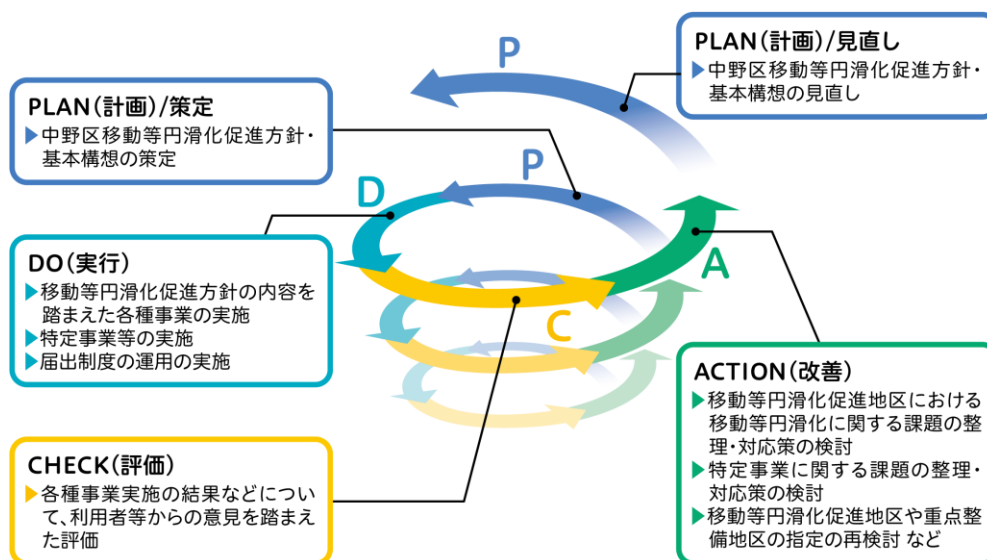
PLAN(計画)/策定
▶中野区移動等円滑化促進方針・基本構想の策定

P

PLAN(計画)/見直し
▶中野区移動等円滑化促進方針・基本構想の見直し

P

D

DO(実行)
▶移動等円滑化促進方針の内容を踏まえた各種事業の実施
▶特定事業等の実施
▶届出制度の運用の実施

A

C

ACTION(改善)
▶移動等円滑化促進地区における移動等円滑化に関する課題の整理・対応策の検討
▶特定事業に関する課題の整理・対応策の検討
▶移動等円滑化促進地区や重点整備地区の指定の再検討 など

CHECK(評価)
▶各種事業実施の結果などについて、利用者等からの意見を踏まえた評価